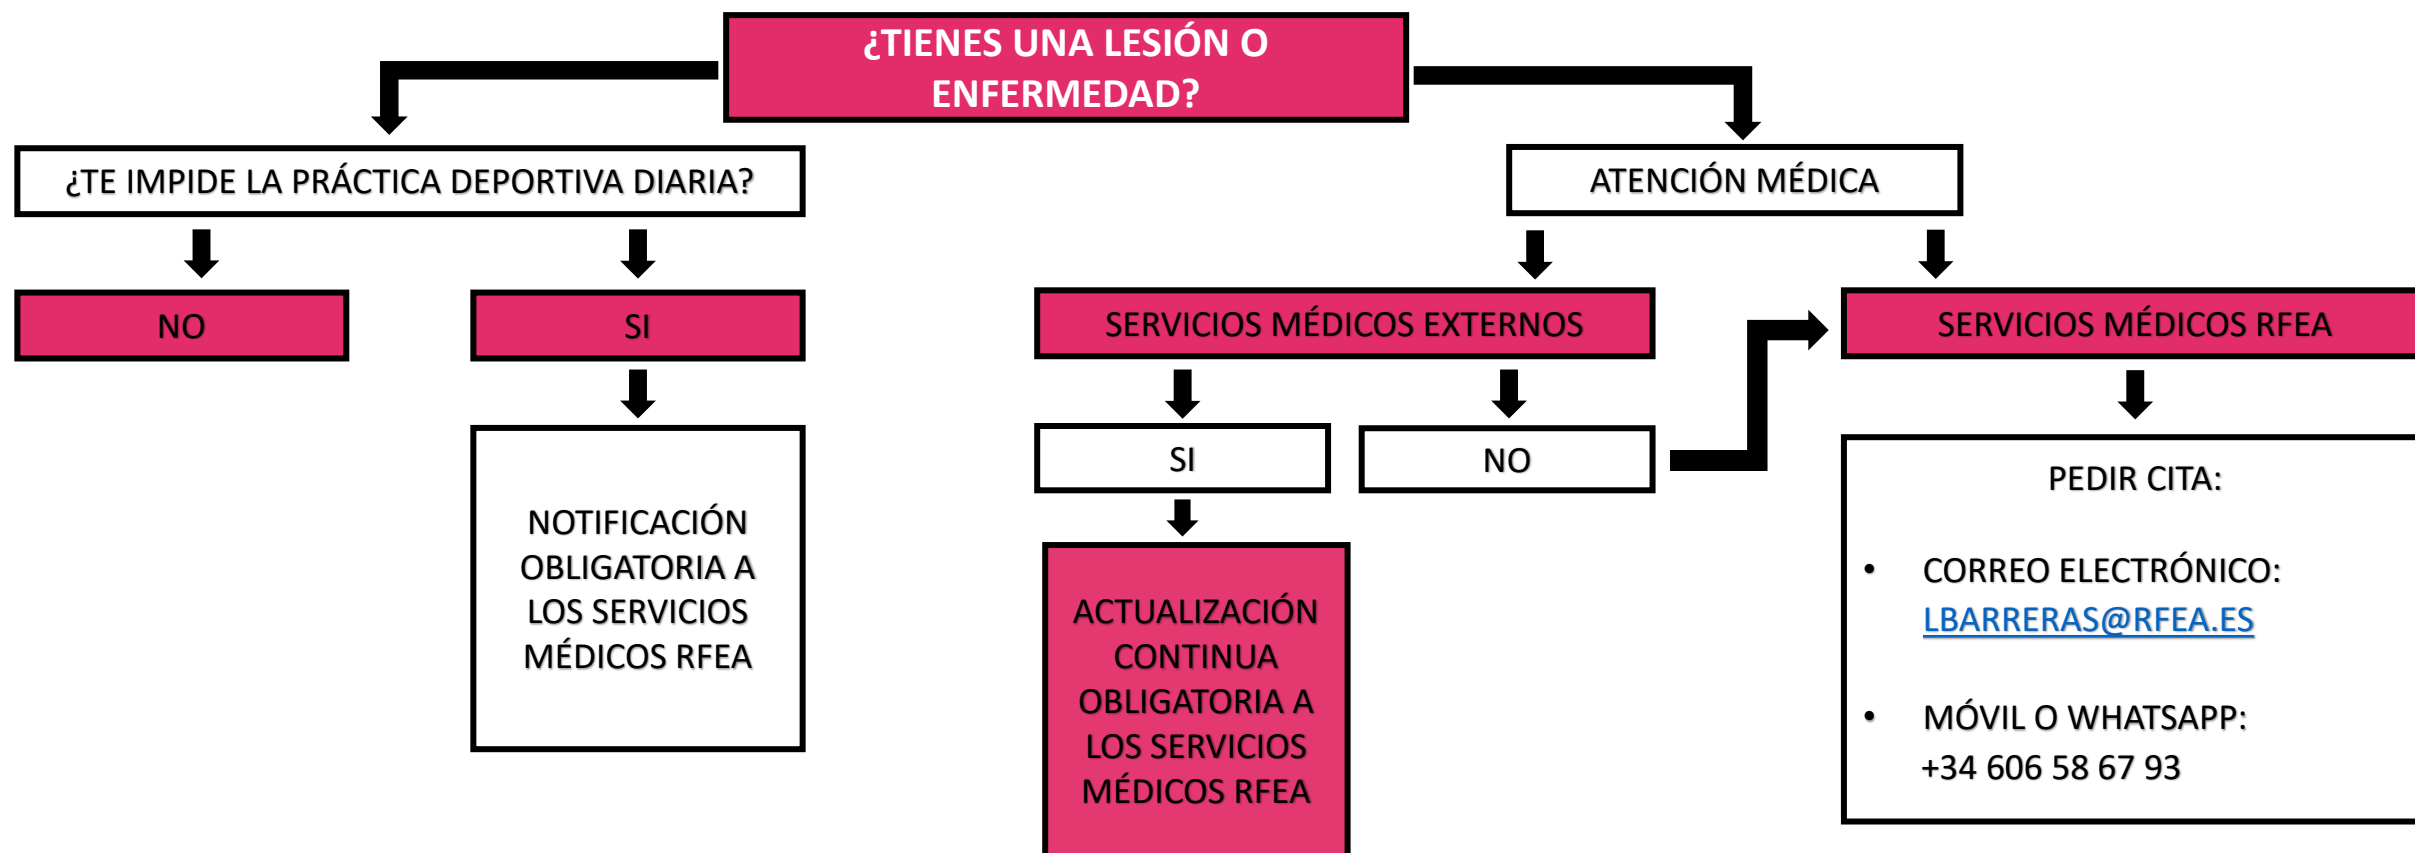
¿TIENES UNA LESIÓN O ENFERMEDAD?

¿TE IMPIDE LA PRÁCTICA DEPORTIVA DIARIA?

NO

SI

NOTIFICACIÓN OBLIGATORIA A LOS SERVICIOS MÉDICOS RFEA

ATENCIÓN MÉDICA

SERVICIOS MÉDICOS EXTERNOS

SI

NO

ACTUALIZACIÓN CONTINUA OBLIGATORIA A LOS SERVICIOS MÉDICOS RFEA

SERVICIOS MÉDICOS RFEA

PEDIR CITA:

• CORREO ELECTRÓNICO: LBARRERAS@RFEA.ES

• MÓVIL O WHATSAPP: +34 606 58 67 93